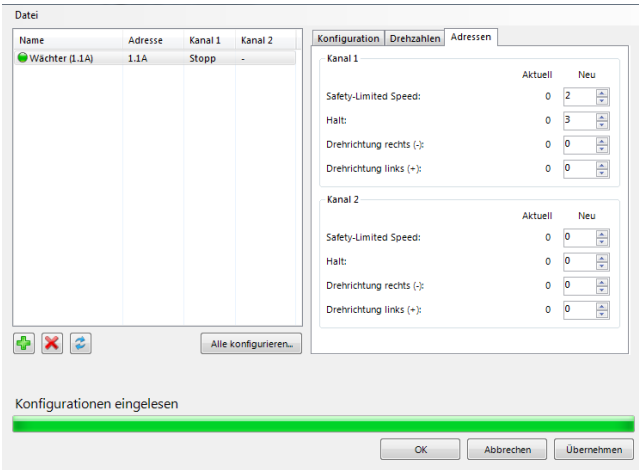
Datei

| Name | Adresse | Kanal 1 | Kanal 2 |
|---|---|---|---|
| Wächter (1.1A) | 1.1A | Stopp | - |

Alle konfigurieren...

Konfiguration | Drehzahlen | Adressen

Kanal 1

| | Aktuell | Neu |
|---|---|---|
| Safety-Limited Speed: | 0 | 2 |
| Halt: | 0 | 3 |
| Drehrichtung rechts (-): | 0 | 0 |
| Drehrichtung links (+): | 0 | 0 |

Kanal 2

| | Aktuell | Neu |
|---|---|---|
| Safety-Limited Speed: | 0 | 0 |
| Halt: | 0 | 0 |
| Drehrichtung rechts (-): | 0 | 0 |
| Drehrichtung links (+): | 0 | 0 |

Konfigurationen eingelesen

OK | Abbrechen | Übernehmen